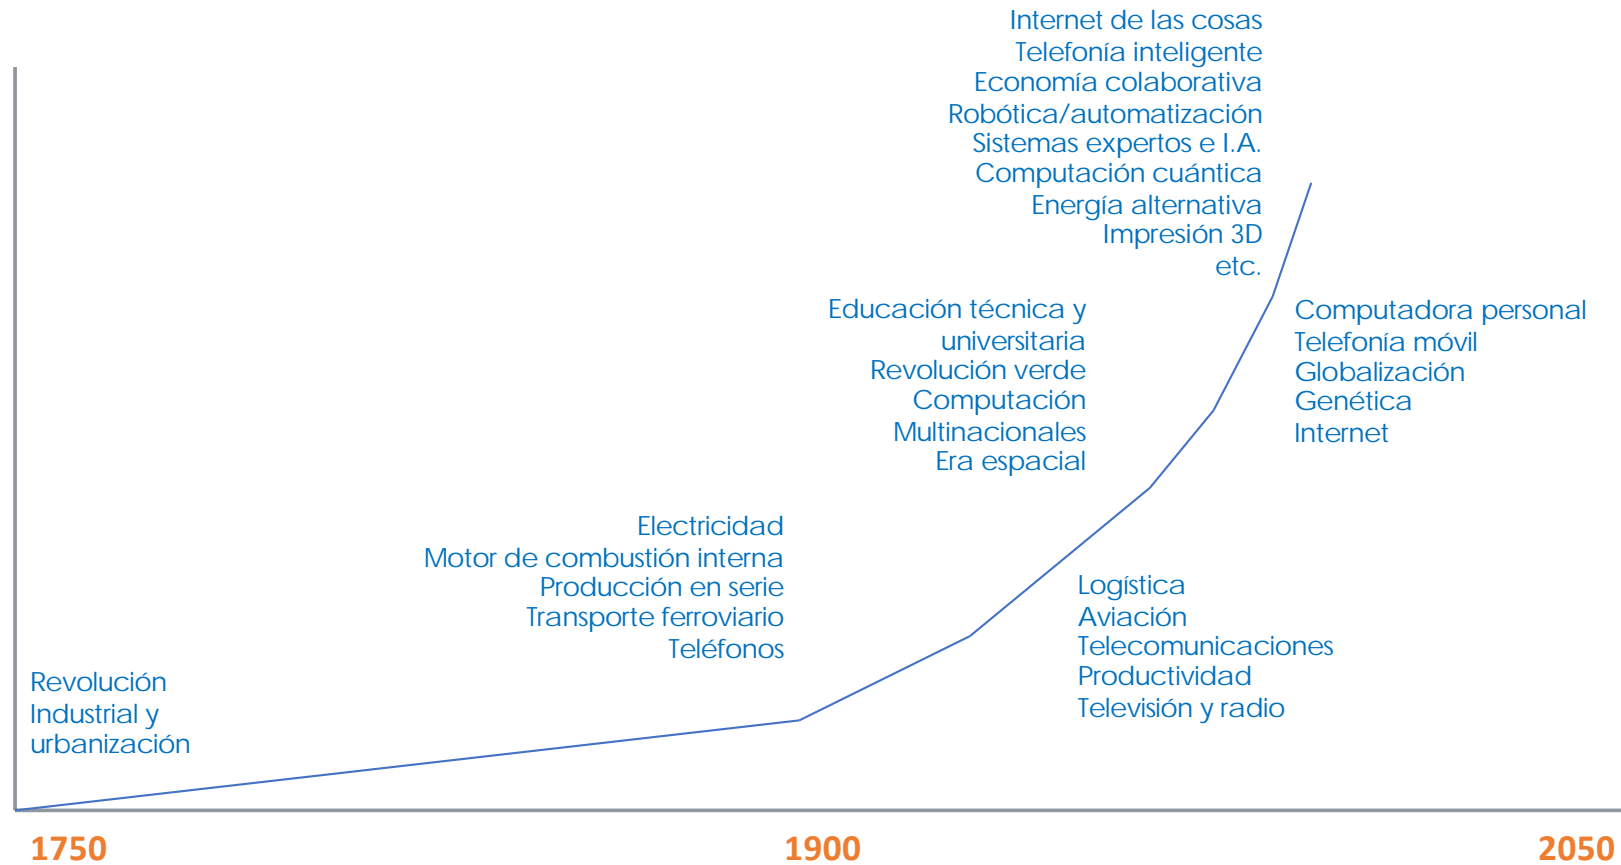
Internet de las cosas
Telefonía inteligente
Economía colaborativa
Robótica/automatización
Sistemas expertos e I.A.
Computación cuántica
Energía alternativa
Impresión 3D
etc.

Educación técnica y universitaria
Revolución verde
Computación
Multinacionales
Era espacial

Computadora personal
Telefonía móvil
Globalización
Genética
Internet

Electricidad
Motor de combustión interna
Producción en serie
Transporte ferroviario
Teléfonos

Logística
Aviación
Telecomunicaciones
Productividad
Televisión y radio

Revolución Industrial y urbanización

1750

1900

2050